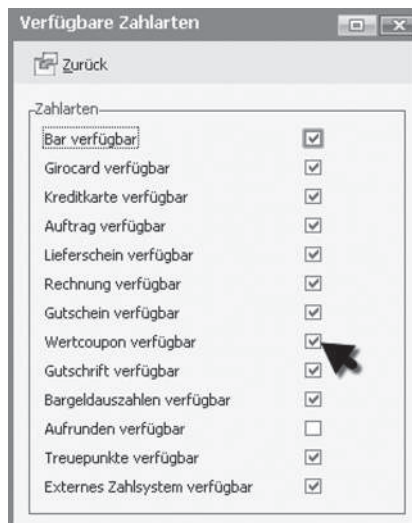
Verfügbare Zahlarten

Zurück

Zahlarten

Bar verfügbar
Girocard verfügbar
Kreditkarte verfügbar
Auftrag verfügbar
Lieferschein verfügbar
Rechnung verfügbar
Gutschein verfügbar
Wertcoupon verfügbar
Gutschrift verfügbar
Bargeldauszahlen verfügbar
Aufrunden verfügbar
Treuepunkte verfügbar
Externes Zahlsystem verfügbar